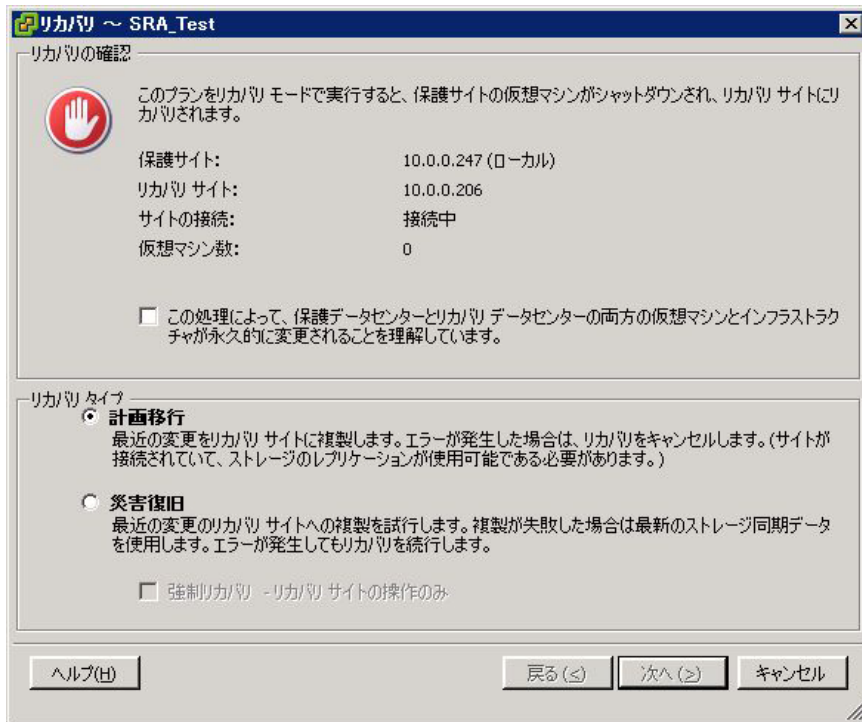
リカバリ ～ SRA_Test

リカバリの確認

このプランをリカバリ モードで実行すると、保護サイトの仮想マシンがシャットダウンされ、リカバリ サイトにリカバリされます。

保護サイト: 10.0.0.247 (ローカル)
リカバリ サイト: 10.0.0.206
サイトの接続: 接続中
仮想マシン数: 0

この処理によって、保護データセンターとリカバリ データセンターの両方の仮想マシンとインフラストラクチャが永久的に変更されることを理解しています。

リカバリ タイプ

計画移行
最近の変更をリカバリ サイトに複製します。エラーが発生した場合は、リカバリをキャンセルします。(サイトが接続されていて、ストレージのレプリケーションが使用可能である必要があります。)

災害復旧
最近の変更のリカバリ サイトへの複製を試行します。複製が失敗した場合は最新のストレージ同期データを使用します。エラーが発生してもリカバリを続行します。

強制リカバリ - リカバリ サイトの操作のみ

ヘルプ(H)
戻る(<)
次へ(>)
キャンセル